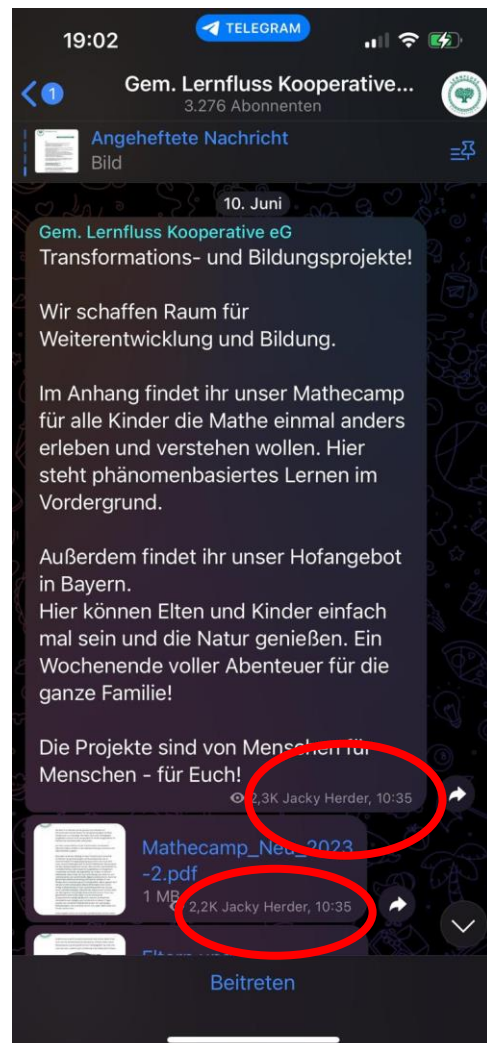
19:02

TELEGRAM

Gem. Lernfluss Kooperative...
3.276 Abonnenten

Angeheftete Nachricht
Bild

10. Juni

Gem. Lernfluss Kooperative eG
Transformations- und Bildungsprojekte!

Wir schaffen Raum für Weiterentwicklung und Bildung.

Im Anhang findet ihr unser Mathecamp für alle Kinder die Mathe einmal anders erleben und verstehen wollen. Hier steht phänomenbasiertes Lernen im Vordergrund.

Außerdem findet ihr unser Hofangebot in Bayern.
Hier können Elten und Kinder einfach mal sein und die Natur genießen. Ein Wochenende voller Abenteuer für die ganze Familie!

Die Projekte sind von Menschen für Menschen - für Euch!

2,3K Jacky Herder, 10:35

Mathecamp_Neu_2023-2.pdf
1 MB

2,2K Jacky Herder, 10:35

Eltern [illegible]

Beitreten